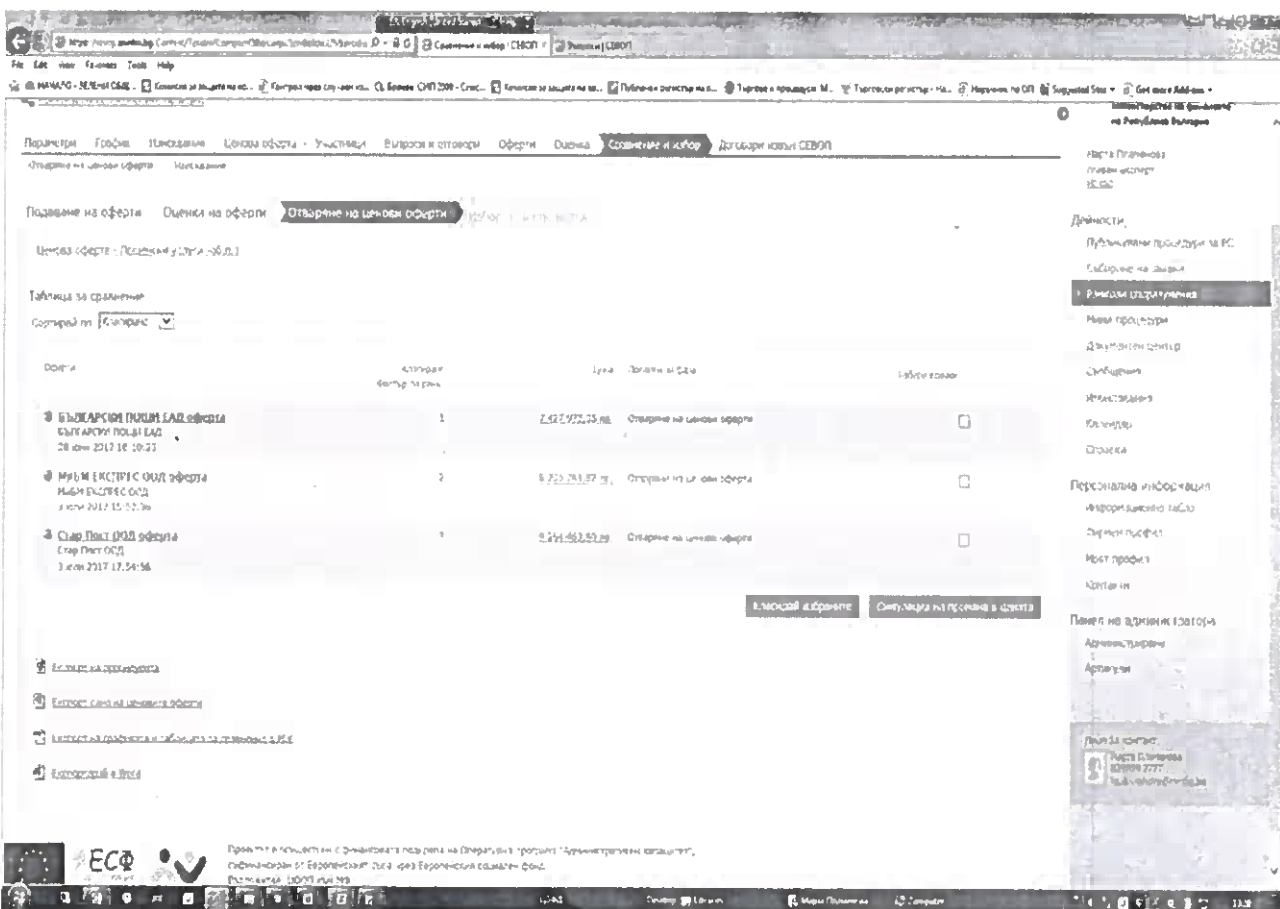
File Edit View Favorites Tools Help

Параметри График Изисквания Ценова оферта Участници Въпроси и отговори Оферти Оценка Сравнение и избор Договори извън СЕВОП

Отваряне на ценови оферти Класиране

Подаване на оферти Оценка на оферти Отваряне на ценови оферти

Ценова оферта - Подаване у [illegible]

Таблица за сравнение

Сортирай по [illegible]

| Оферта | Критерий | Цена | Последна фаза | Избор |
|---|---|---|---|---|
| БЪЛГАРСКИ ПОЩИ ЕАД оферта БЪЛГАРСКИ ПОЩИ ЕАД 28 юни 2017 16:10:23 | 1 | 7 427 972,25 лв. | Отваряне на ценови оферти | ☐ |
| М&БМ ЕКСПРЕС ООД оферта М&БМ ЕКСПРЕС ООД 3 юли 2017 15:52:36 | 2 | 8 222 283,87 лв. | Отваряне на ценови оферти | ☐ |
| Стар Пост ООД оферта Стар Пост ООД 3 юли 2017 17:34:56 | 3 | 9 244 463,55 лв. | Отваряне на ценови оферти | ☐ |

Класирай избраните Симулация на промяна в оферта

Експорт на процедурата

Експорт само на ценовите оферти

Експорт на графиката и таблицата за сравнение в XLS

Експортирай в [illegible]

Министерство на финансите на Република България

Настя Платенова
главен експерт
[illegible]

Дейности
Публикувани процедури за ЕС
Събиране на заявки
Ръчни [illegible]
Моите процедури
Документен център
Съобщения
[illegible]
Календар
Справка

Персонална информация
Информационно табло
Личен профил
Моят профил
Контакти

Панел на администратора
Администриране
Архивиране

Лице за контакт
Настя Платенова
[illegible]

ЕСФ
Проектът е осъществен с финансовата подкрепа на Оперативна програма "Административен капацитет", съфинансирана от Европейския съюз чрез Европейския социален фонд.